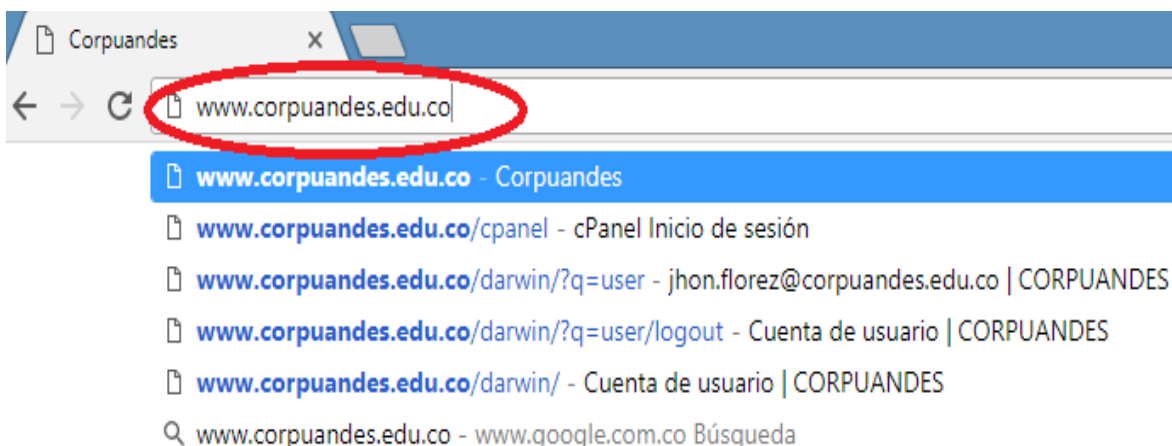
Corpuandes ×

www.corpuandes.edu.co

www.corpuandes.edu.co - Corpuandes

www.corpuandes.edu.co/cpanel - cPanel Inicio de sesión

www.corpuandes.edu.co/darwin/?q=user - jhon.florez@corpuandes.edu.co | CORPUANDES

www.corpuandes.edu.co/darwin/?q=user/logout - Cuenta de usuario | CORPUANDES

www.corpuandes.edu.co/darwin/ - Cuenta de usuario | CORPUANDES

www.corpuandes.edu.co - www.google.com.co Búsqueda